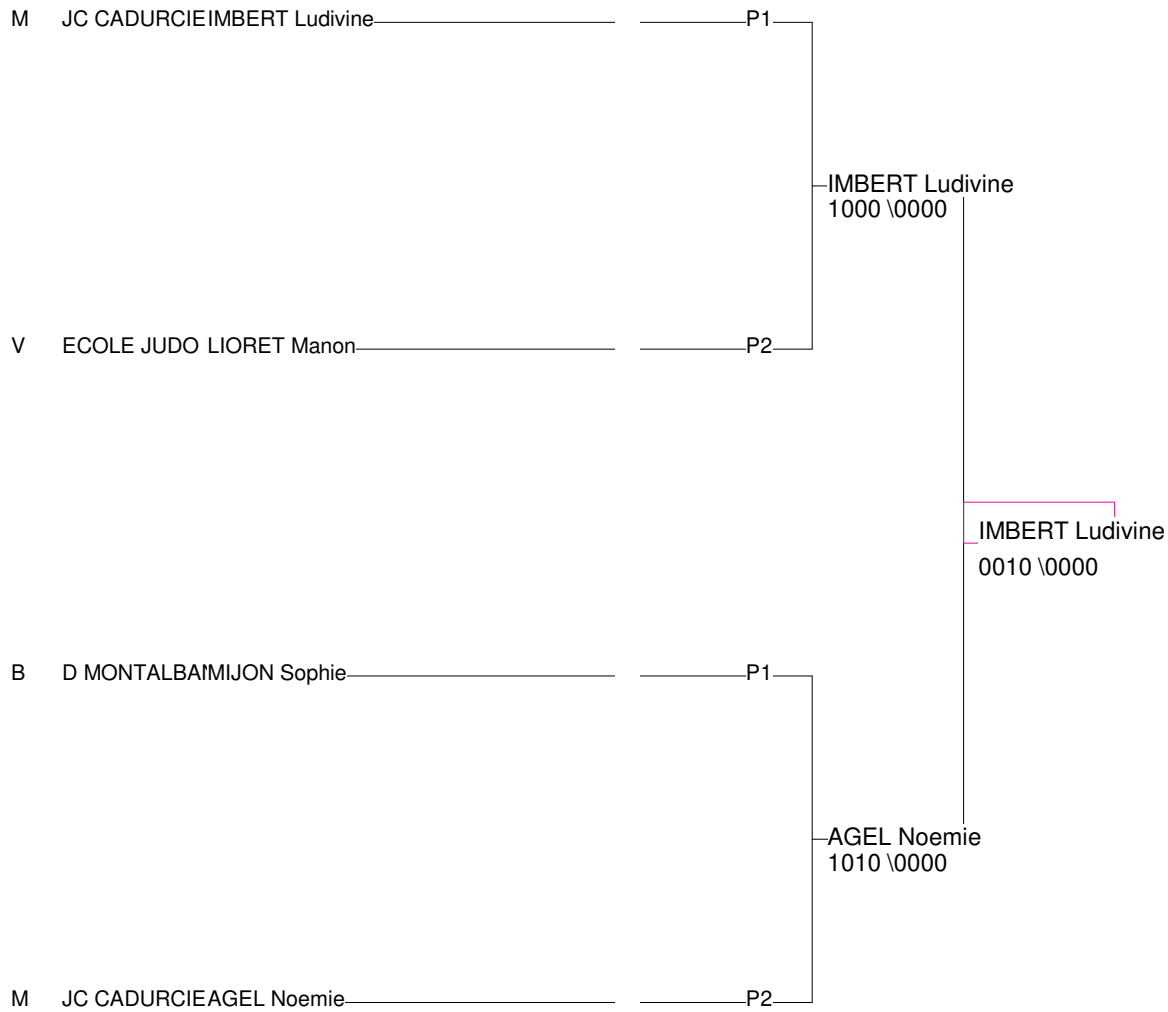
M JC CADURCIEIMBERT Ludivine P1

IMBERT Ludivine
1000 \0000

V ECOLE JUDO LIORET Manon P2

IMBERT Ludivine
0010 \0000

B D MONTALBAIMIJON Sophie P1

AGEL Noemie
1010 \0000

M JC CADURCIEAGEL Noemie P2